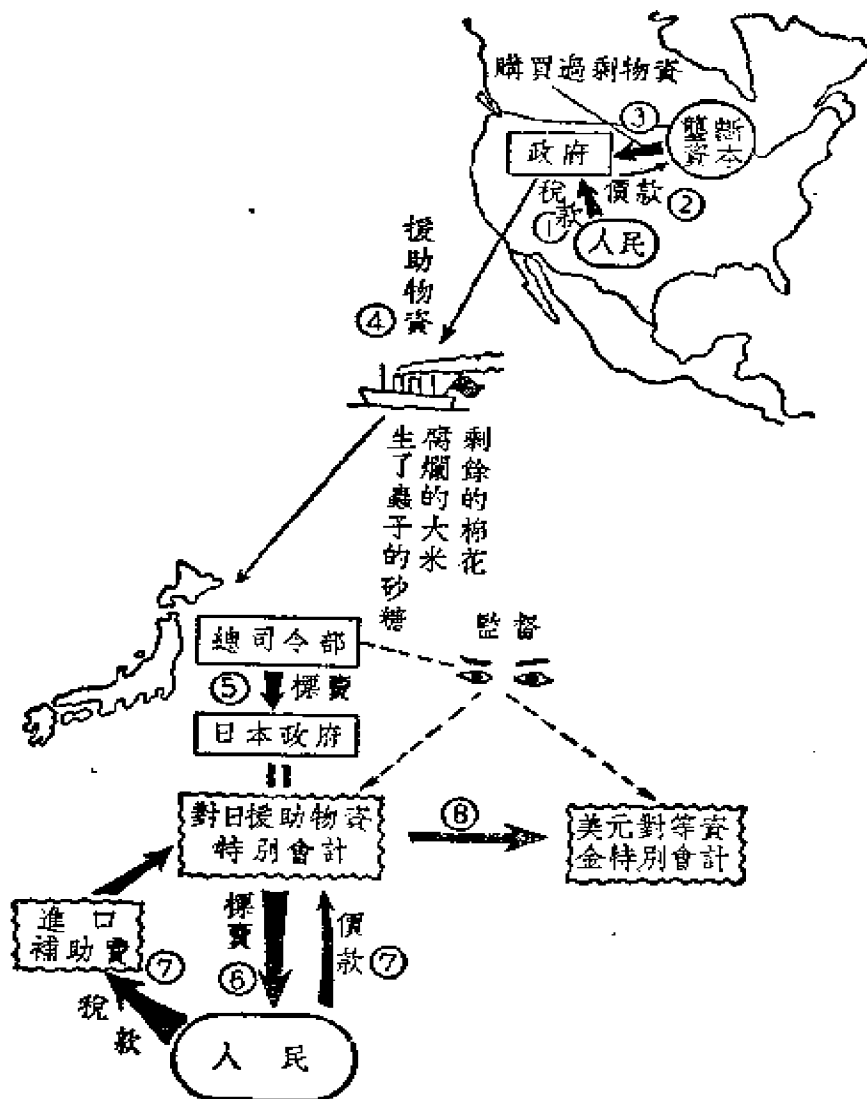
購買過剩物資

③

壟斷資本

政府

稅款

①

價款

②

人民

援助物資

④

剩餘的棉花

腐爛的大米

生了蟲子的砂糖

總司令部

監督

⑤

標賣

日本政府

對日援助物資特別會計

⑧

美元對等資金特別會計

進口補助費

⑦

標賣

⑥

價款

⑦

稅款

人民